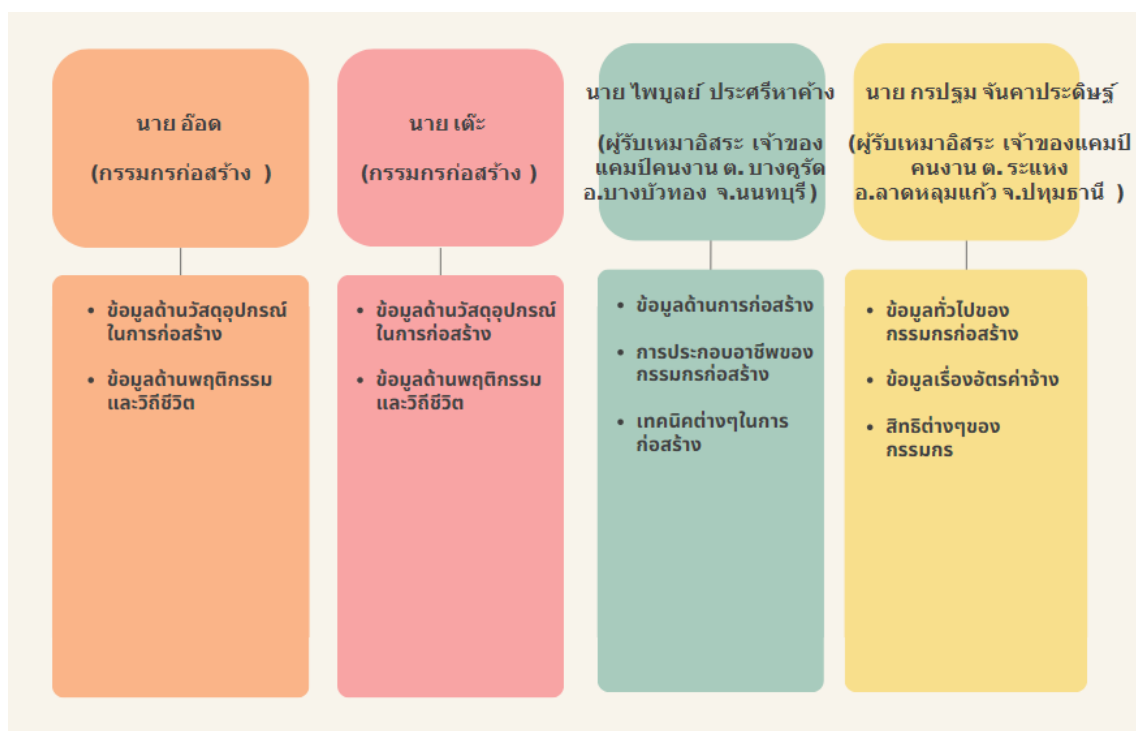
นาย อ๊อด

(กรรมกรก่อสร้าง )

- ข้อมูลด้านวัสดุอุปกรณ์ในการก่อสร้าง
- ข้อมูลด้านพฤติกรรมและวิถีชีวิต

นาย เต๊ะ

(กรรมกรก่อสร้าง )

- ข้อมูลด้านวัสดุอุปกรณ์ในการก่อสร้าง
- ข้อมูลด้านพฤติกรรมและวิถีชีวิต

นาย ไพบูลย์ ประศรีหาค้าง

(ผู้รับเหมาอิสระ เจ้าของแคมป์คนงาน ต. บางคูรัด อ.บางบัวทอง จ.นนทบุรี )

- ข้อมูลด้านการก่อสร้าง
- การประกอบอาชีพของกรรมกรก่อสร้าง
- เทคนิคต่างๆในการก่อสร้าง

นาย กรปฐม จันคาประดิษฐ์

(ผู้รับเหมาอิสระ เจ้าของแคมป์คนงาน ต. ระแหง อ.ลาดหลุมแก้ว จ.ปทุมธานี )

- ข้อมูลทั่วไปของกรรมกรก่อสร้าง
- ข้อมูลเรื่องอัตรค่าจ้าง
- สิทธิต่างๆของกรรมกร